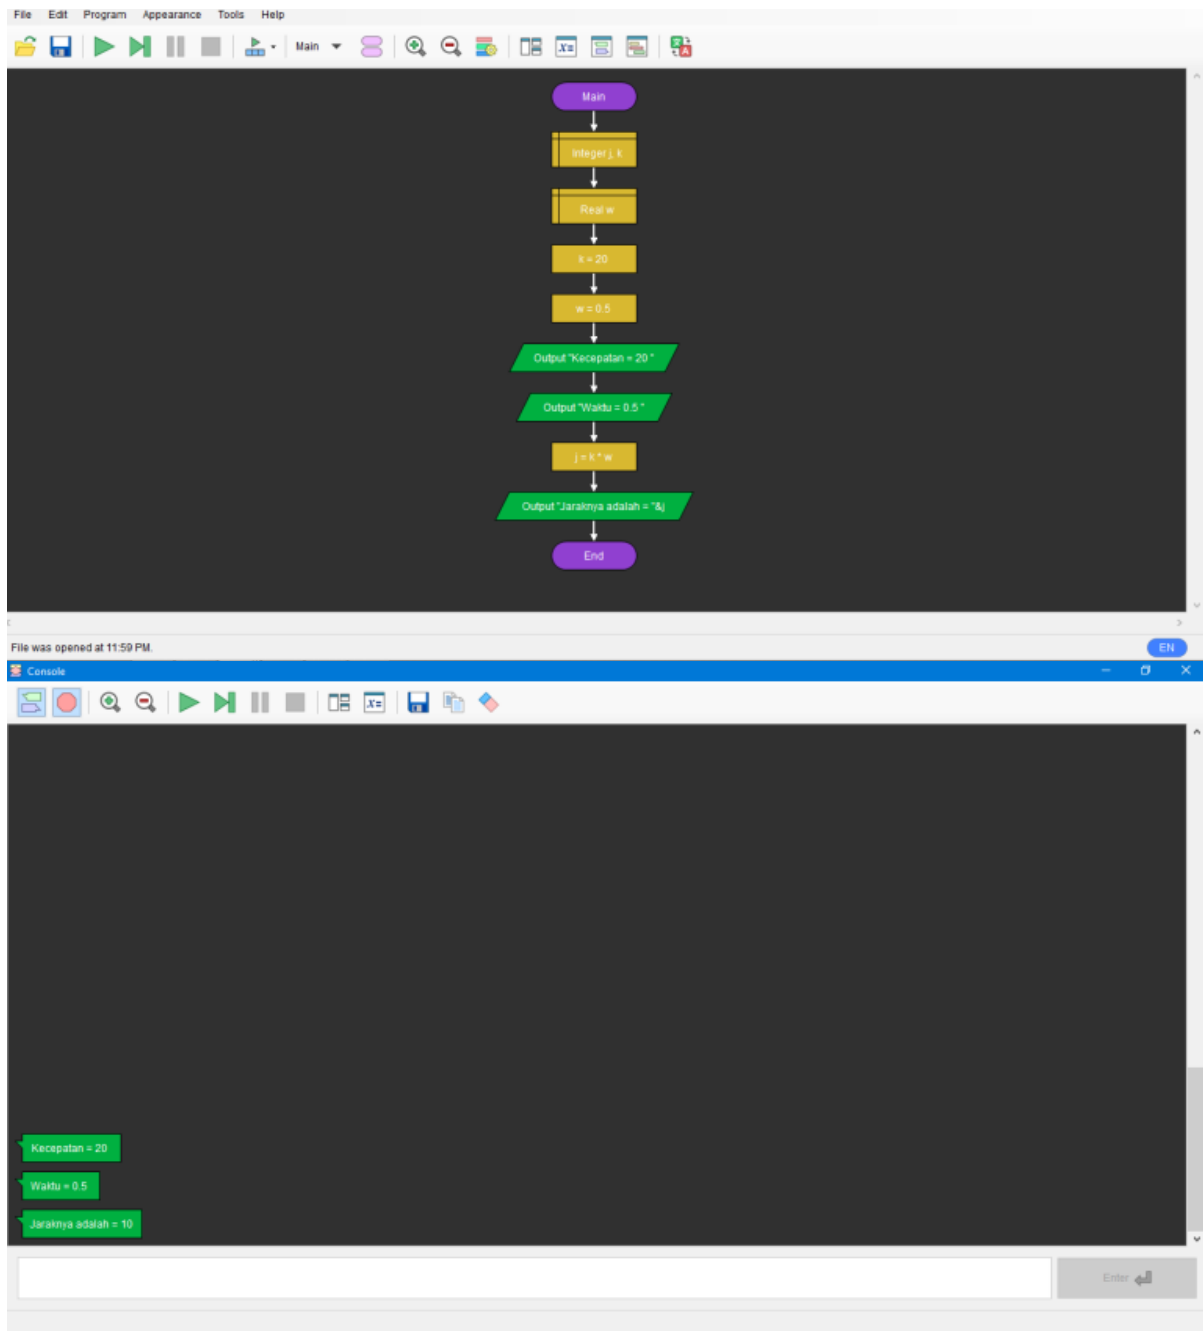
File Edit Program Appearance Tools Help

Main

Main

Integer j, k

Real w

k = 20

w = 0.5

Output "Kecepatan = 20 "

Output "Waktu = 0.5 "

j = k * w

Output "Jaraknya adalah = "&j

End

File was opened at 11:59 PM.

EN

Console

Kecepatan = 20

Waktu = 0.5

Jaraknya adalah = 10

Enter